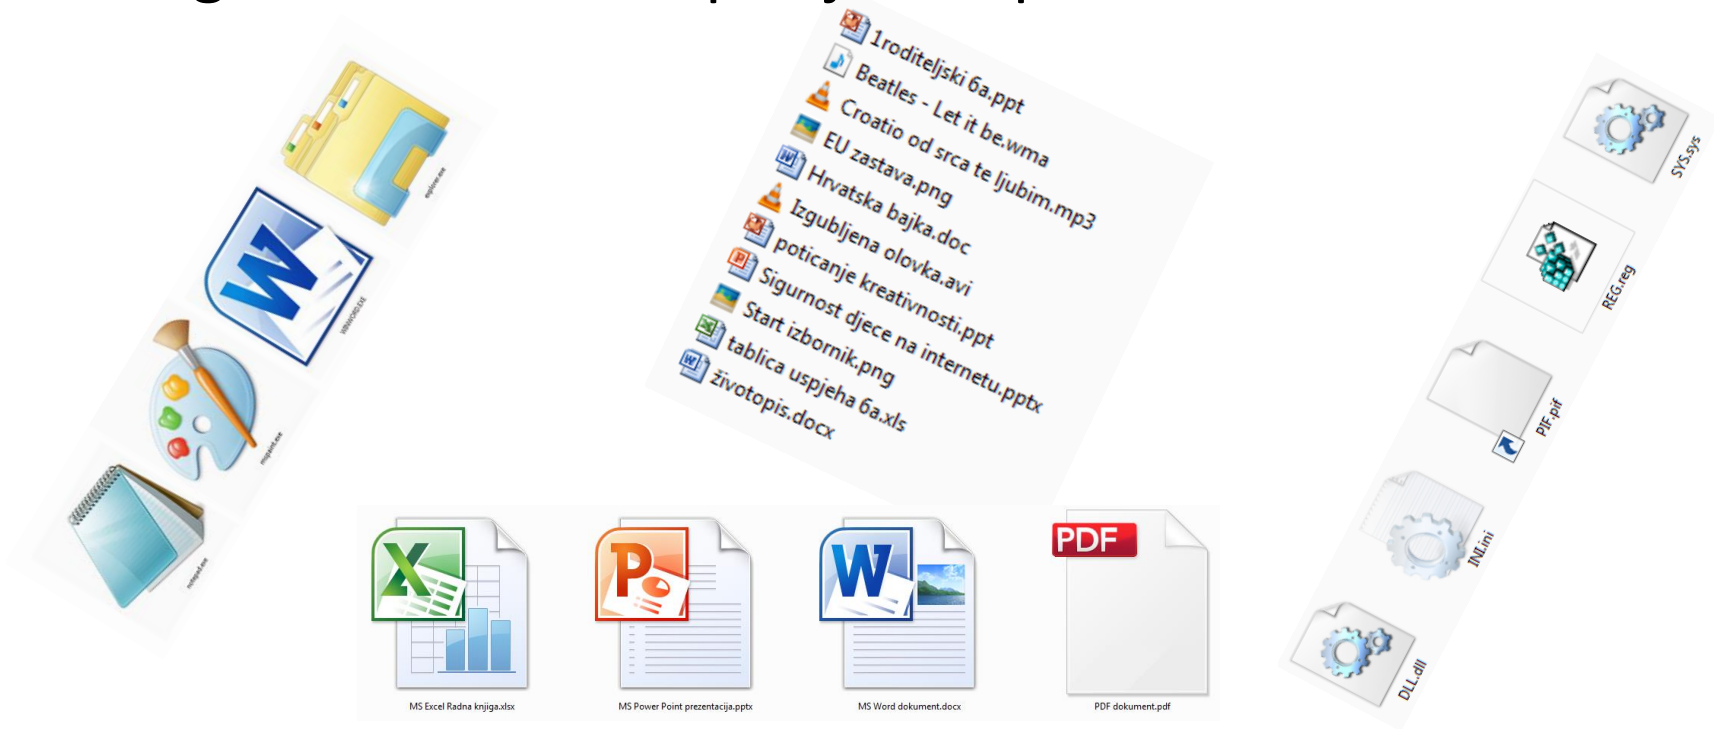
explorer.exe

WINWORD.EXE

mspaint.exe

notepad.exe

1roditeljski 6a.ppt
Beatles - Let it be.wma
Croatio od srca te ljubim.mp3
EU zastava.png
Hrvatska bajka.doc
Izgubljena olovka.avi
poticanje kreativnosti.ppt
Sigurnost djece na internetu.pptx
Start izbornik.png
tablica uspjeha 6a.xls
životopis.docx

SYS.sys

REG.reg

PIF.pif

INI.ini

DLL.dll

MS Excel Radna knjiga.xlsx

MS Power Point prezentacija.pptx

MS Word dokument.docx

PDF

PDF dokument.pdf